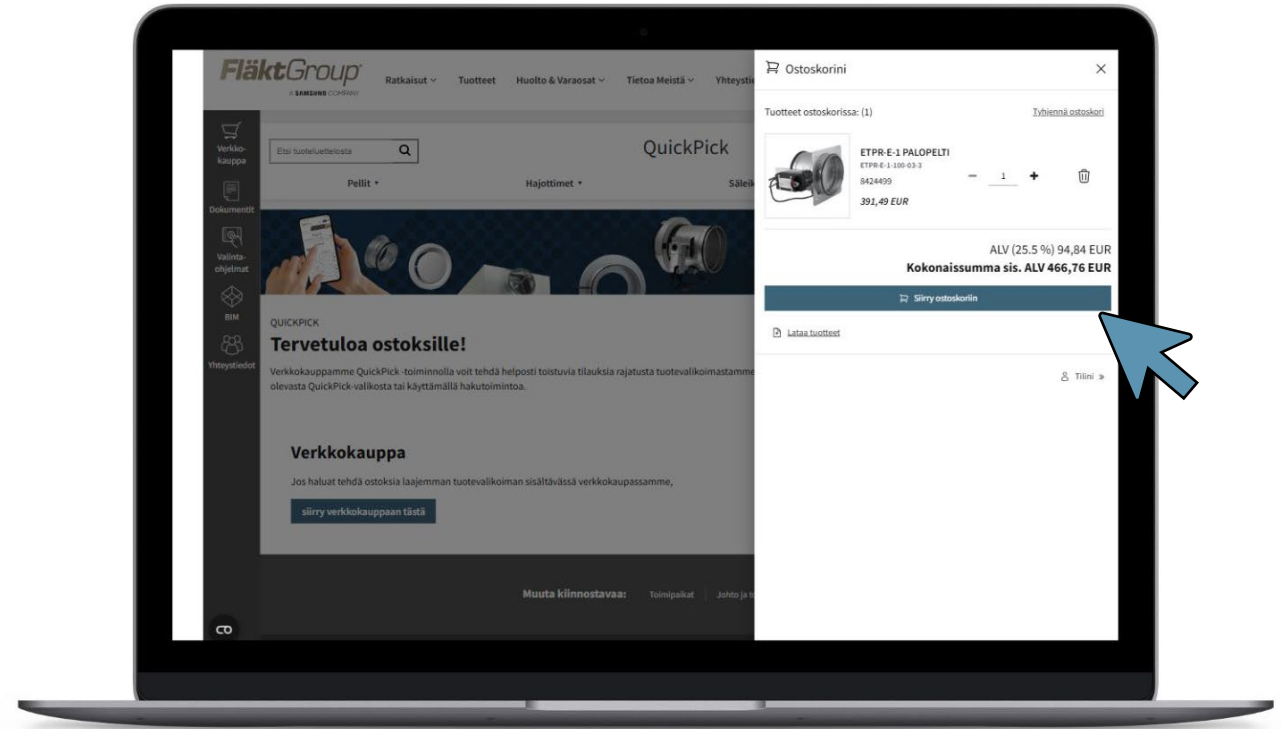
FläktGroup
A SAMSUNG COMPANY

Ratkaisut ⌄ Tuotteet Huolto & Varaosat ⌄ Tietoa Meistä ⌄ Yhteystie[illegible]

Verkkokauppa
Dokumentit
Valintaohjelmat
BIM
Yhteystiedot

Etsi tuoteluettelosta

QuickPick

Pellit ▾ Hajottimet ▾ Säleik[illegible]

QUICKPICK
Tervetuloa ostoksille!
Verkkokauppamme QuickPick -toiminnolla voit tehdä helposti toistuvia tilauksia rajatusta tuotevalikoimastamme olevasta QuickPick-valikosta tai käyttämällä hakutoimintoa.

Verkkokauppa
Jos haluat tehdä ostoksia laajemman tuotevalikoiman sisältävässä verkkokaupassamme,
siirry verkkokauppaan tästä

Muuta kiinnostavaa: Toimipaikat Johto ja t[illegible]

Ostoskorini
×
Tuotteet ostoskorissa: (1)
Tyhjennä ostoskori

ETPR-E-1 PALOPELTI
ETPR-E-1-100-03-3
8424499
391,49 EUR
− 1 +

ALV (25.5 %) 94,84 EUR
Kokonaissumma sis. ALV 466,76 EUR
Siirry ostoskoriin

Lataa tuotteet

Tilini »